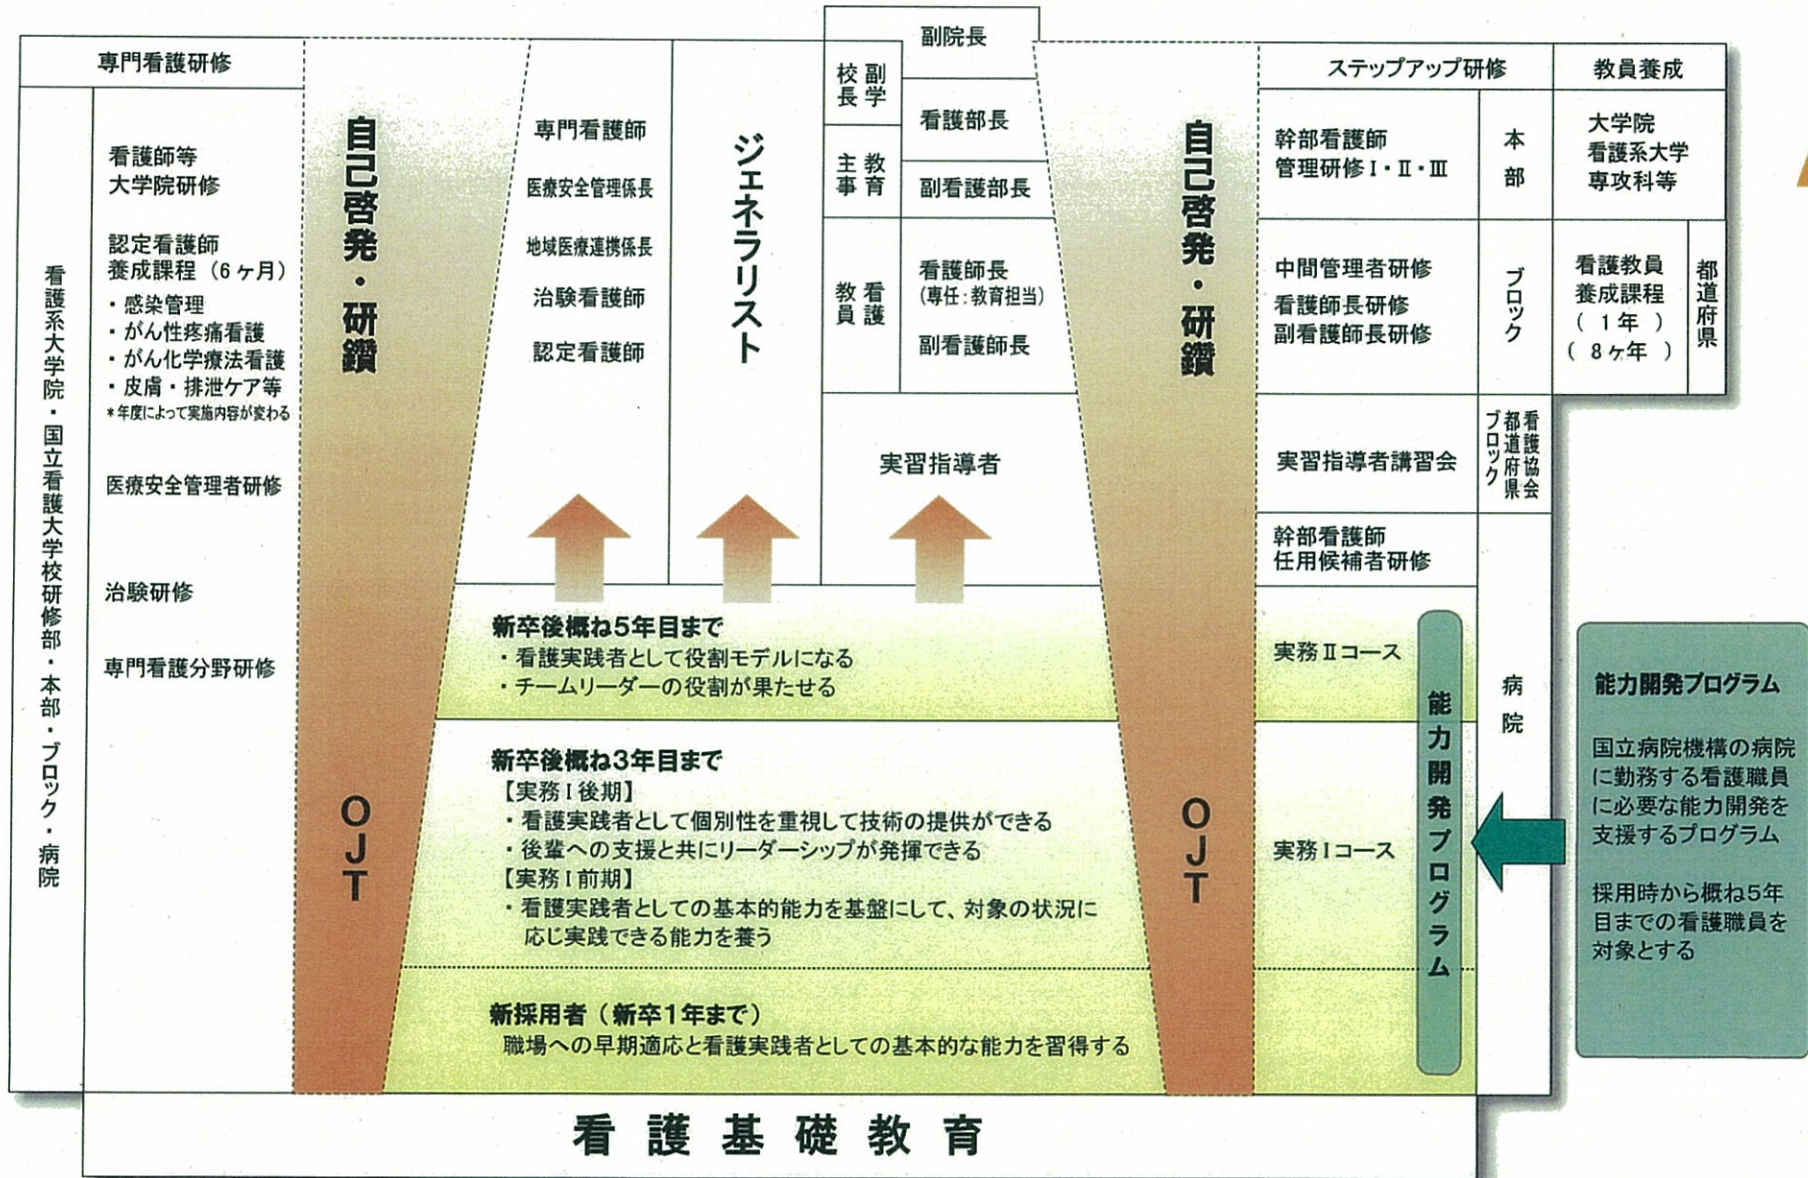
専門看護研修

看護系大学院・国立看護大学校研修部・本部・ブロック・病院

看護師等大学院研修

認定看護師養成課程（6ヶ月）
・感染管理
・がん性疼痛看護
・がん化学療法看護
・皮膚・排泄ケア等
＊年度によって実施内容が変わる

医療安全管理者研修

治験研修

専門看護分野研修

自己啓発・研鑽

OJT

専門看護師
医療安全管理係長
地域医療連携係長
治験看護師
認定看護師

ジェネラリスト

副院長
副学校長
看護部長
教育主事
副看護部長
看護教員
看護師長（専任：教育担当）
副看護師長

実習指導者

新卒後概ね5年目まで
・看護実践者として役割モデルになる
・チームリーダーの役割が果たせる

新卒後概ね3年目まで
【実務Ⅰ後期】
・看護実践者として個別性を重視して技術の提供ができる
・後輩への支援と共にリーダーシップが発揮できる
【実務Ⅰ前期】
・看護実践者としての基本的能力を基盤にして、対象の状況に応じ実践できる能力を養う

新採用者（新卒1年まで）
職場への早期適応と看護実践者としての基本的な能力を習得する

自己啓発・研鑽

OJT

ステップアップ研修

幹部看護師管理研修Ⅰ・Ⅱ・Ⅲ
本部

中間管理者研修
看護師長研修
副看護師長研修
ブロック

実習指導者講習会
看護協会
都道府県
ブロック

幹部看護師任用候補者研修

実務Ⅱコース
実務Ⅰコース
能力開発プログラム
病院

教員養成
大学院
看護系大学
専攻科等

看護教員養成課程
（1年）
（8ヶ年）
都道府県

能力開発プログラム
国立病院機構の病院に勤務する看護職員に必要な能力開発を支援するプログラム
採用時から概ね5年目までの看護職員を対象とする

看護基礎教育